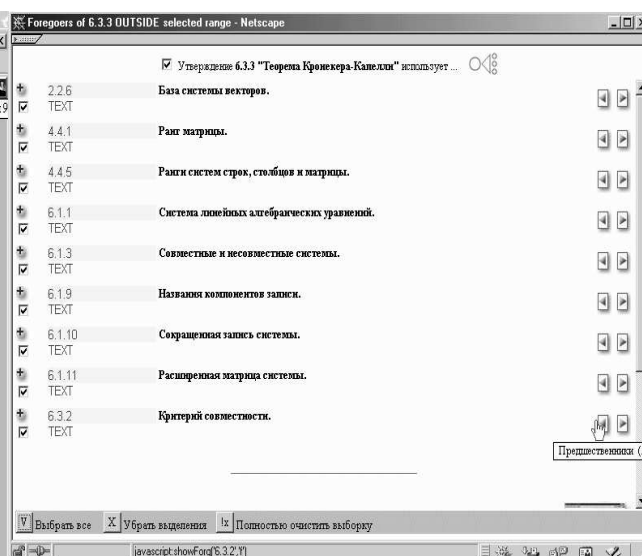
Foregoers of 6.3.3 OUTSIDE selected range - Netscape

Утверждение 6.3.3 "Теорема Кронекера-Капелли" использует ...

2.2.6
TEXT
База системы векторов.

4.4.1
TEXT
Ранг матрицы.

4.4.5
TEXT
Ранги систем строк, столбцов и матрицы.

6.1.1
TEXT
Система линейных алгебраических уравнений.

6.1.3
TEXT
Совместные и несовместные системы.

6.1.9
TEXT
Названия компонентов записи.

6.1.10
TEXT
Сокращенная запись системы.

6.1.11
TEXT
Расширенная матрица системы.

6.3.2
TEXT
Критерий совместности.

Предшественники (

V Выбрать все X Убрать выделения Ix Полностью очистить выборку

javascript:showForg('6.3.2','Y')